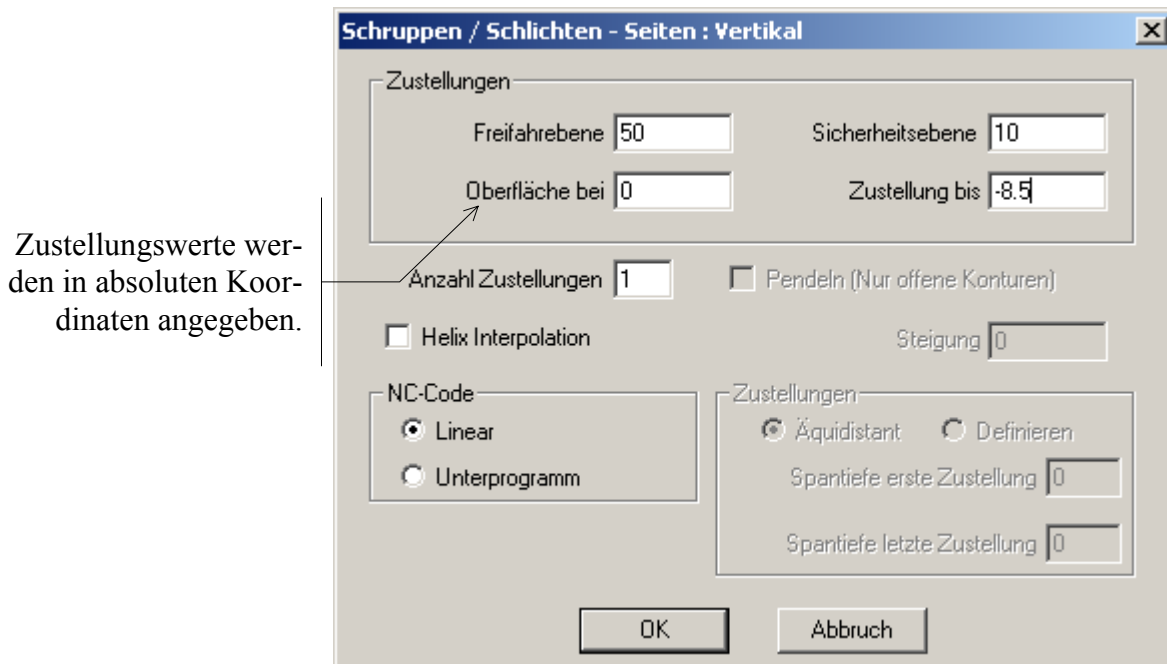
Zustellungswerte werden in absoluten Koordinaten angegeben.

Schruppen / Schlichten - Seiten : Vertikal

Zustellungen

Freifahrebene 50

Sicherheitsebene 10

Oberfläche bei 0

Zustellung bis -8.5

Anzahl Zustellungen 1

Pendeln (Nur offene Konturen)

Helix Interpolation

Steigung 0

NC-Code

Linear

Unterprogramm

Zustellungen

Äquidistant

Definieren

Spantiefe erste Zustellung 0

Spantiefe letzte Zustellung 0

OK

Abbruch